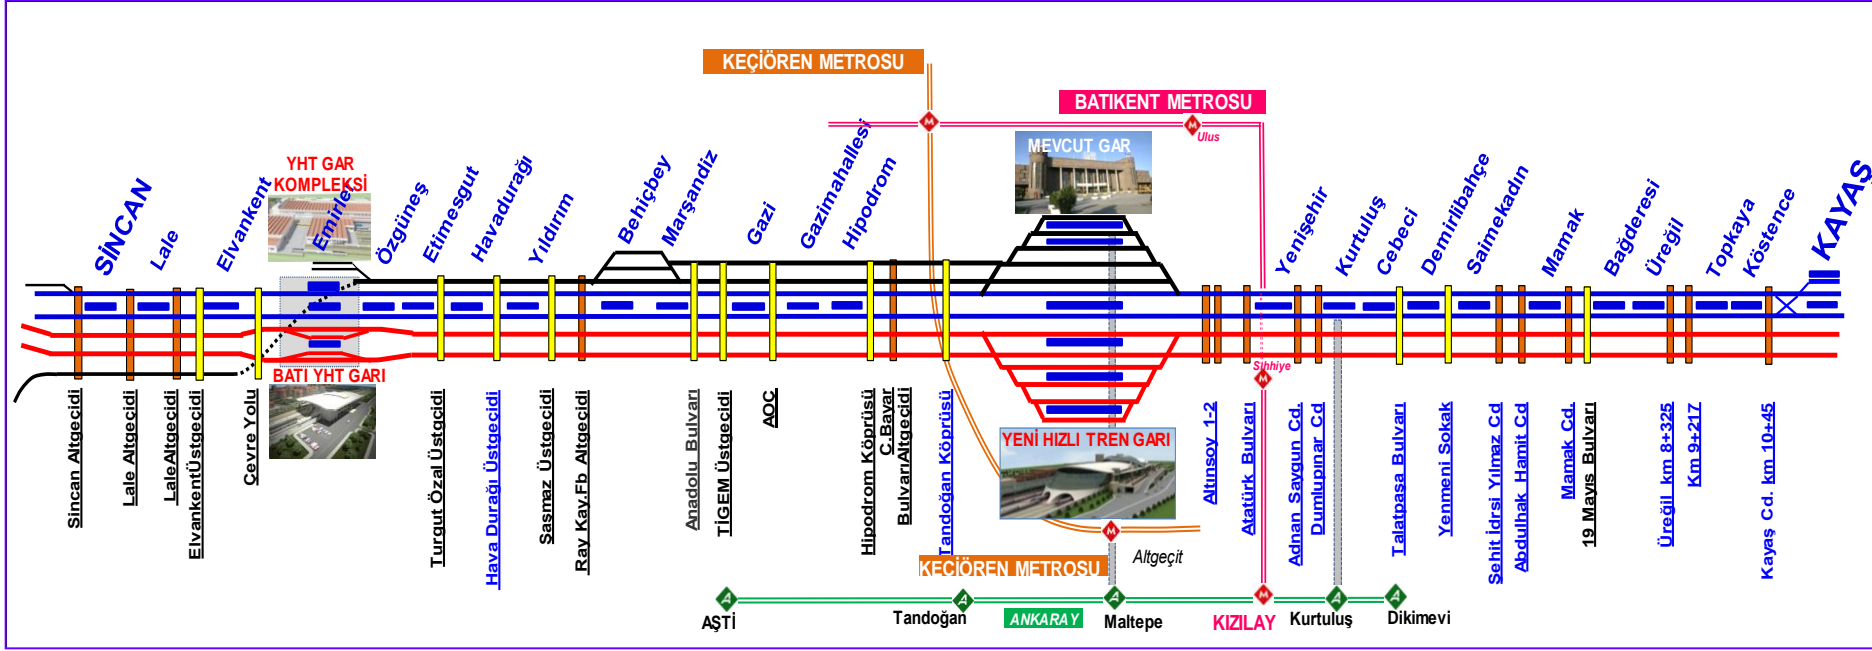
KEÇİÖREN METROSU

BATIKENT METROSU

Ulus

MEVCUT GAR

YHT GAR KOMPLEKSİ

SİNCAN

Lale

Elvankent

Emiler

Özgüneş

Etimesgut

Havadurağı

Yıldırım

Behiçbey

Marşandiz

Gazi

Gazimahallesi

Hipodrom

Yenişehir

Kurtuluş

Cebeci

Demirlibahçe

Saimekadın

Mamak

Bağderesi

Üreğil

Topkaya

Köstence

KAYAŞ

BATI YHT GARI

Sincan Altgeçidi

Lale Altgeçidi

LaleAltgeçidi

ElvankentÜstgeçidi

Çevre Yolu

Turgut Özal Üstgeçidi

Hava Durağı Üstgeçidi

Sasmaz Üstgeçidi

Ray Kay.Fb Altgeçidi

Anadolu Bulvarı

TİGEM Üstgeçidi

AOÇ

Hipodrom Köprüsü

C.Bayar BulvarıAltgeçidi

Tandoğan Köprüsü

YENİ HIZLI TREN GARI

Altınsoy 1-2

Atatürk Bulvarı

Sıhhiye

Adnan Saygun Cd.

Dumlupınar Cd

Talatpaşa Bulvarı

Yenmeni Sokak

Sehit İdris Yılmaz Cd

Abdulhak Hamit Cd

Mamak Cd.

19 Mayıs Bulvarı

Üreğil km 8+325

Km 9+217

Kayas Cd. km 10+45

Altgeçit

KEÇİÖREN METROSU

AŞTİ

Tandoğan

ANKARAY

Maltepe

KIZILAY

Kurtuluş

Dikimevi